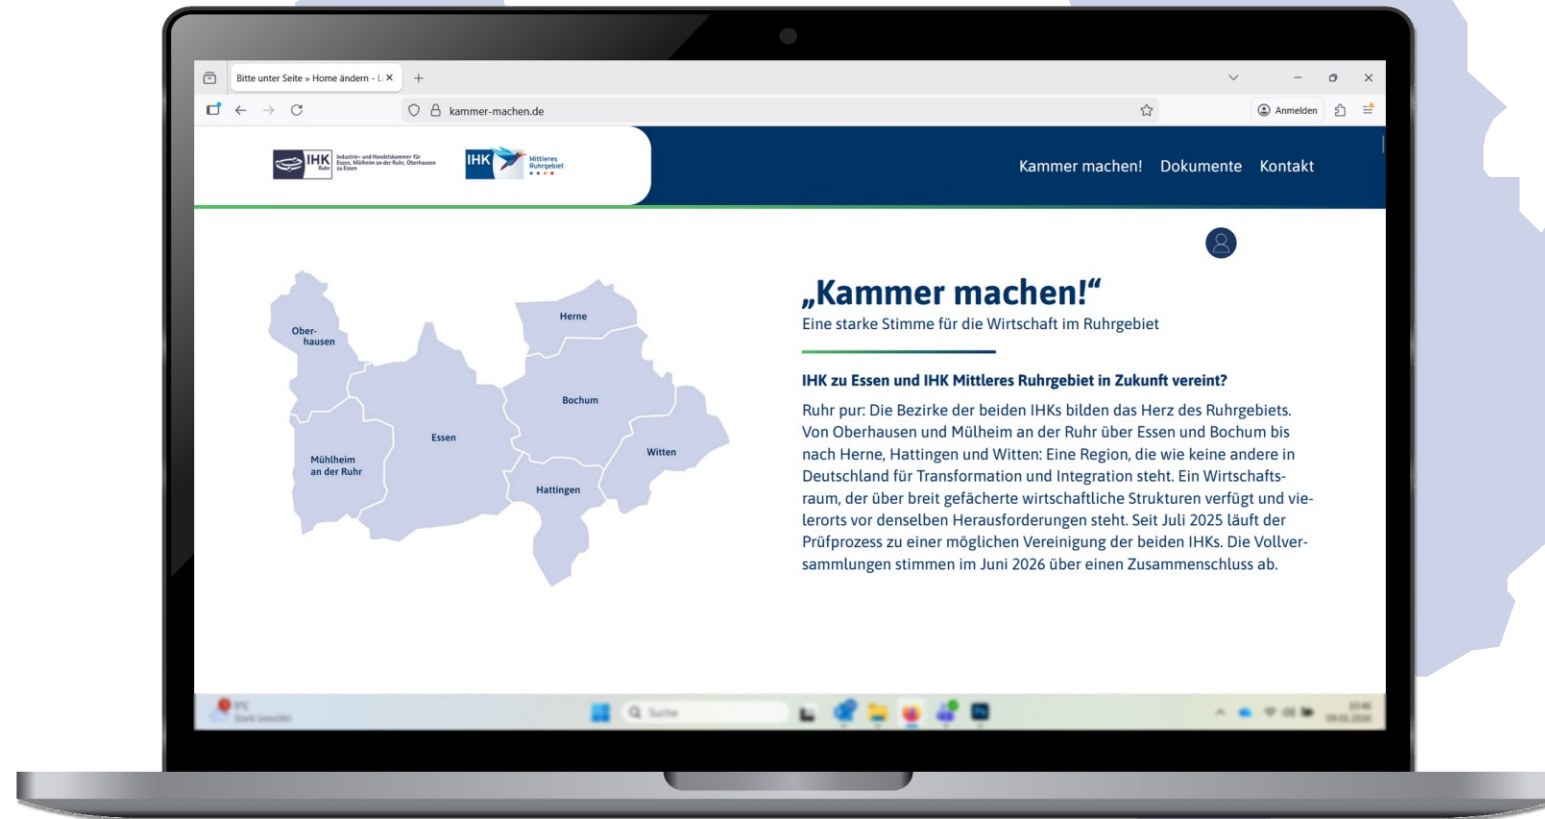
Bitte unter Seite » Home ändern - L ×
+
kammer-machen.de
Anmelden

IHK Ruhr Industrie- und Handelskammer für Essen, Mülheim an der Ruhr, Oberhausen zu Essen
IHK Mittleres Ruhrgebiet

Kammer machen! Dokumente Kontakt

Ober-hausen
Herne
Bochum
Essen
Mühlheim an der Ruhr
Witten
Hattingen

„Kammer machen!“
Eine starke Stimme für die Wirtschaft im Ruhrgebiet

IHK zu Essen und IHK Mittleres Ruhrgebiet in Zukunft vereint?
Ruhr pur: Die Bezirke der beiden IHKs bilden das Herz des Ruhrgebiets. Von Oberhausen und Mülheim an der Ruhr über Essen und Bochum bis nach Herne, Hattingen und Witten: Eine Region, die wie keine andere in Deutschland für Transformation und Integration steht. Ein Wirtschaftsraum, der über breit gefächerte wirtschaftliche Strukturen verfügt und vielerorts vor denselben Herausforderungen steht. Seit Juli 2025 läuft der Prüfprozess zu einer möglichen Vereinigung der beiden IHKs. Die Vollversammlungen stimmen im Juni 2026 über einen Zusammenschluss ab.

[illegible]
Suche
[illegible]